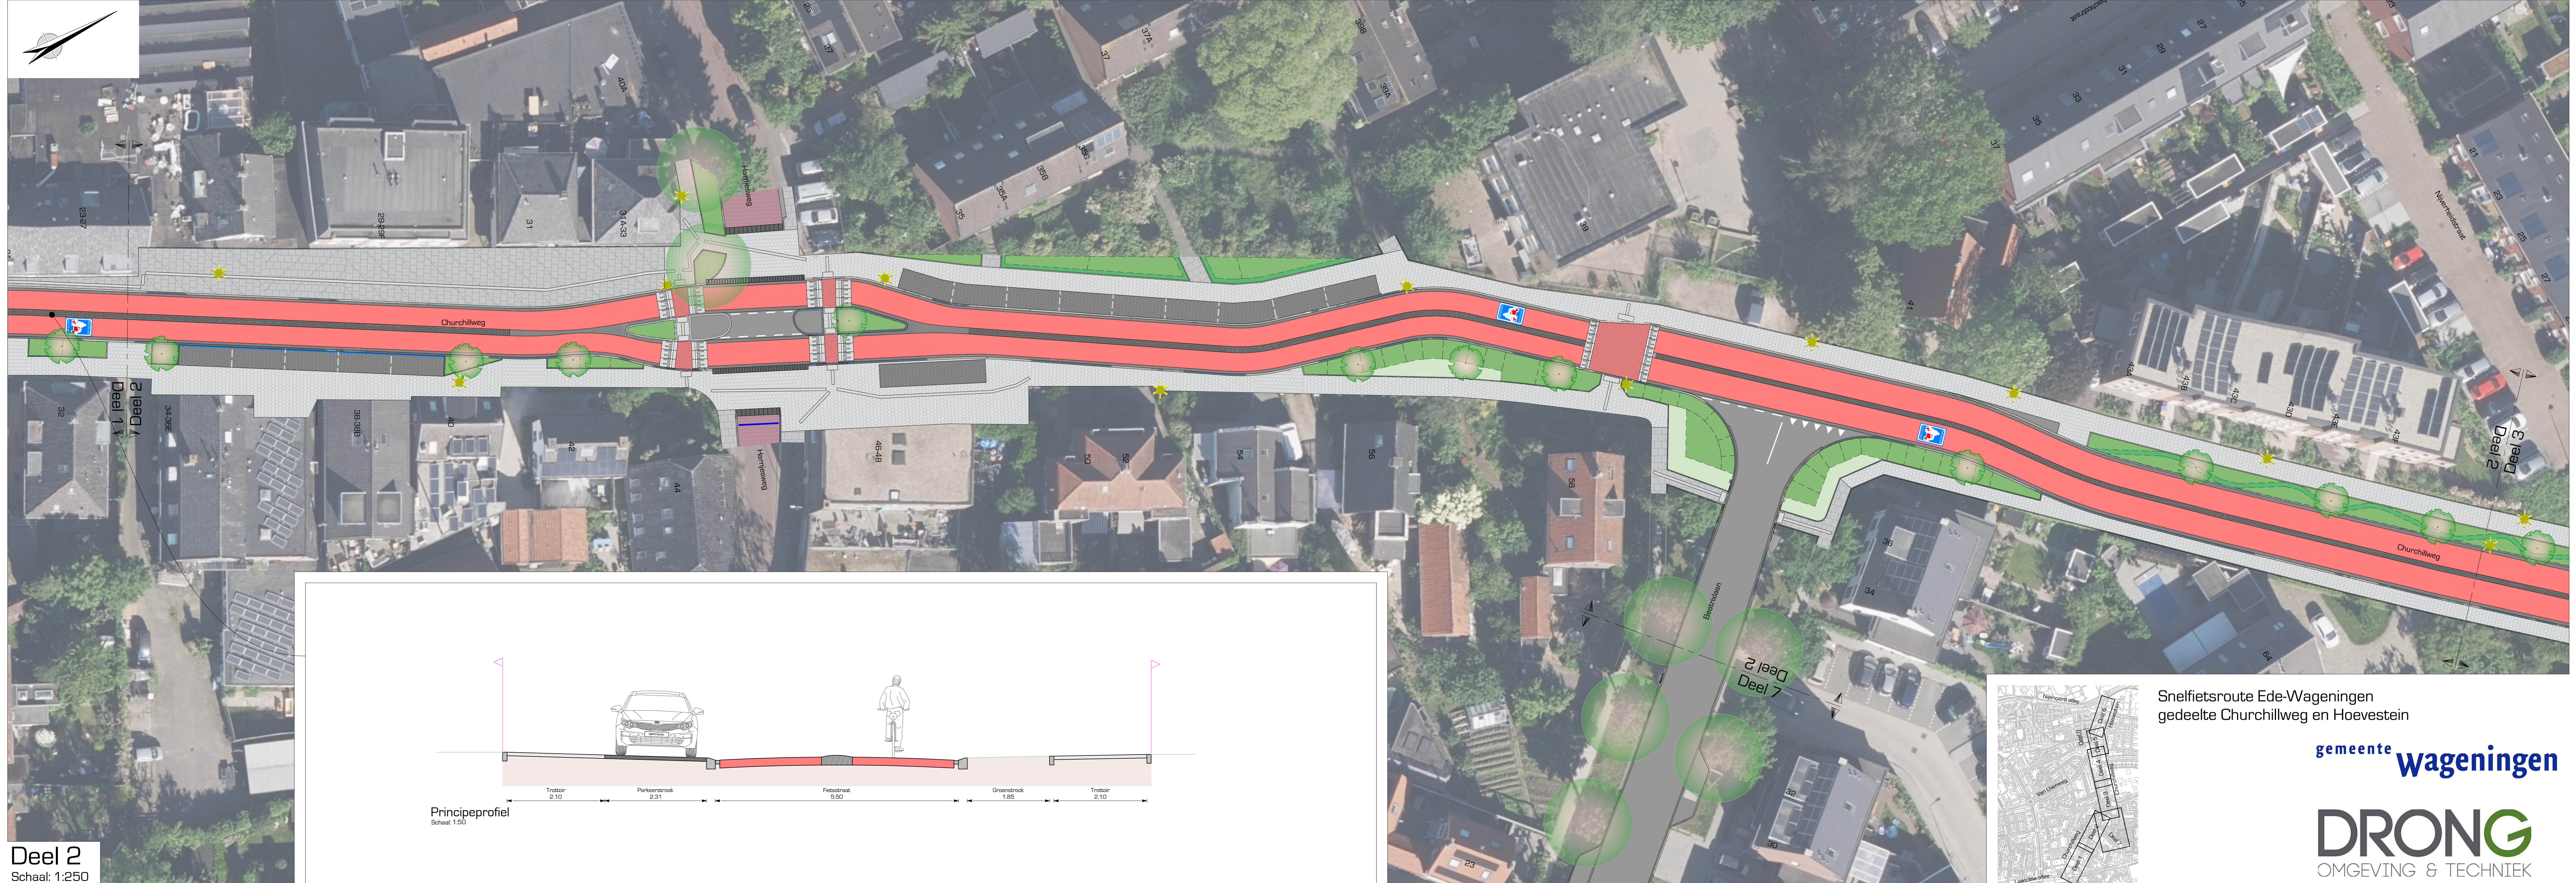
Churchillweg

Churchillweg

Deel 1
Deel 2

Deel 2
Deel 3

Deel 2
Deel 7

Hoevestein

Hamelweg

Bataafsedreef

Principeprofiel
Schaal 1:50

| Trottoir 2.10 | Parkeerstrook 2.31 | Fietsstraat 5.50 | Groenstrook 1.85 | Trottoir 2.10 |
|---|---|---|---|---|

Snelfietsroute Ede-Wageningen
gedeelte Churchillweg en Hoevestein

gemeente wageningen

DRONG
OMGEVING & TECHNIEK

Deel 2
Schaal: 1:250